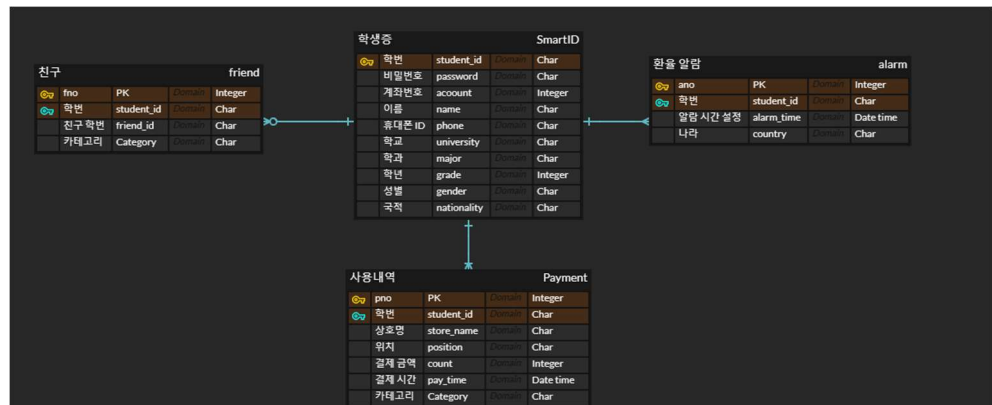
친구 friend

| | | | |
|---|---|---|---|
| fno | PK | Domain | Integer |
| 학번 | student_id | Domain | Char |
| 친구 학번 | friend_id | Domain | Char |
| 카테고리 | Category | Domain | Char |

학생증 SmartID

| | | | |
|---|---|---|---|
| 학번 | student_id | Domain | Char |
| 비밀번호 | password | Domain | Char |
| 계좌번호 | acoount | Domain | Integer |
| 이름 | name | Domain | Char |
| 휴대폰 ID | phone | Domain | Char |
| 학교 | university | Domain | Char |
| 학과 | major | Domain | Char |
| 학년 | grade | Domain | Integer |
| 성별 | gender | Domain | Char |
| 국적 | nationality | Domain | Char |

환율 알람 alarm

| | | | |
|---|---|---|---|
| ano | PK | Domain | Integer |
| 학번 | student_id | Domain | Char |
| 알람 시간 설정 | alarm_time | Domain | Date time |
| 나라 | country | Domain | Char |

사용내역 Payment

| | | | |
|---|---|---|---|
| pno | PK | Domain | Integer |
| 학번 | student_id | Domain | Char |
| 상호명 | store_name | Domain | Char |
| 위치 | position | Domain | Char |
| 결제 금액 | count | Domain | Integer |
| 결제 시간 | pay_time | Domain | Date time |
| 카테고리 | Category | Domain | Char |